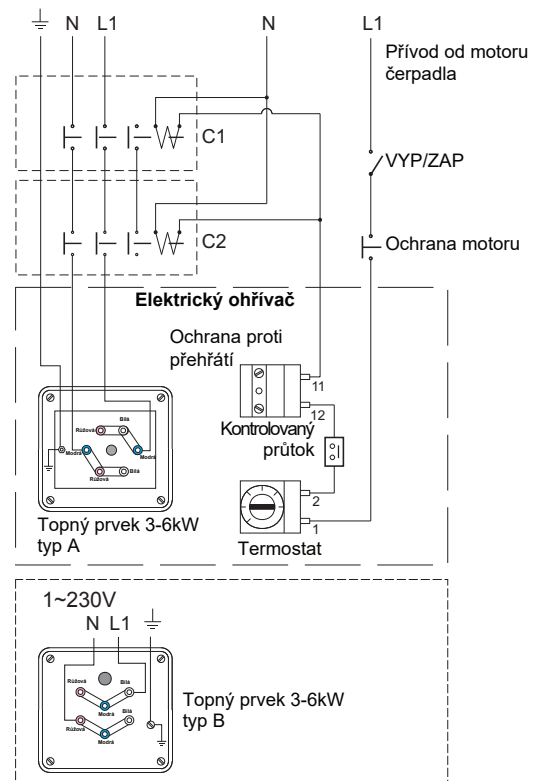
N L1 N L1

Přívod od motoru čerpadla

C1

VYP/ZAP

C2

Ochrana motoru

Elektrický ohřívač

Ochrana proti přehřátí

11

12

Kontrolovaný průtok

Růžová Bílá Modrá Modrá Bílá Růžová

2

1

Topný prvek 3-6kW typ A

Termostat

1~230V

N L1

Růžová Bílá Modrá Bílá Růžová Modrá

Topný prvek 3-6kW typ B